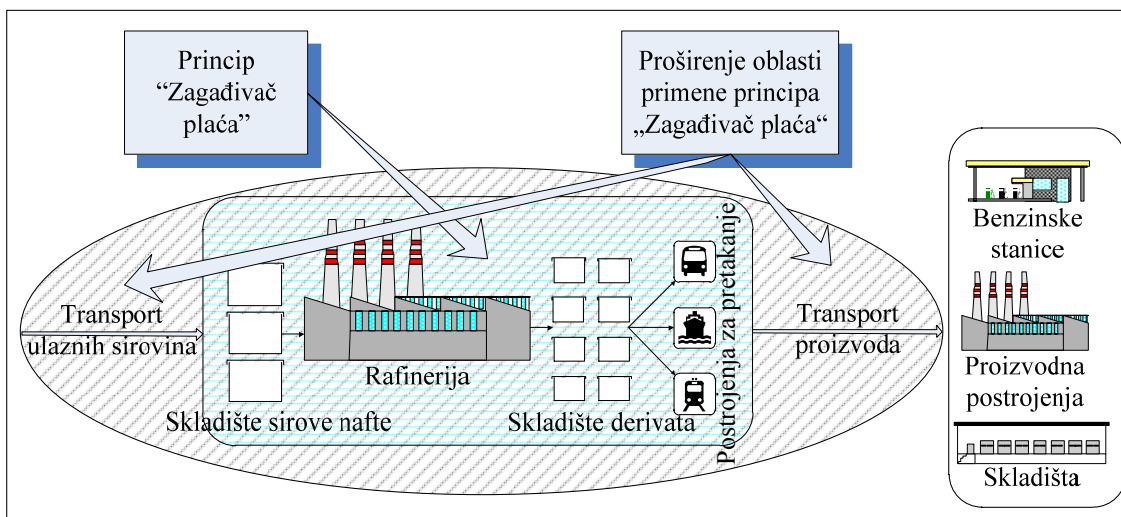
Princip “Zagađivač plaća”

Proširenje oblasti primene principa „Zagađivač plaća“

Transport ulaznih sirovina

Rafinerija

Skladište sirove nafte

Skladište derivata

Postrojenja za pretakanje

Transport proizvoda

Benzinske stanice

Proizvodna postrojenja

Skladišta